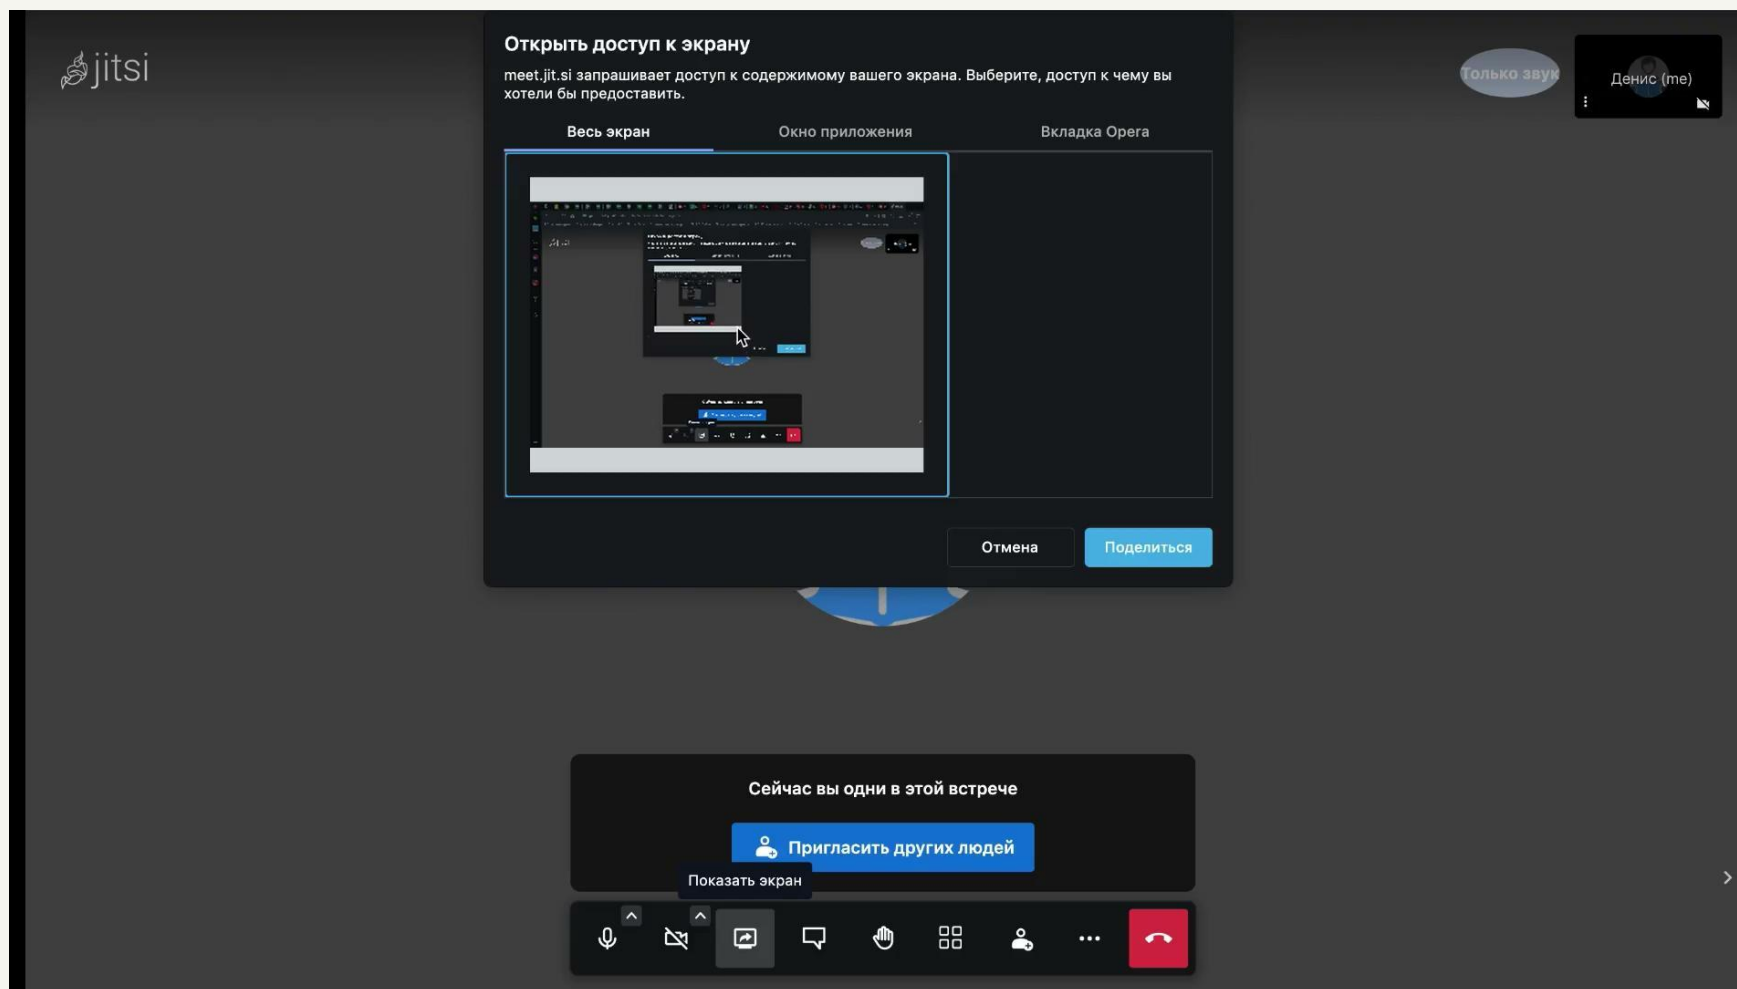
jitsi

Открыть доступ к экрану

meet.jit.si запрашивает доступ к содержимому вашего экрана. Выберите, доступ к чему вы хотели бы предоставить.

Весь экран
Окно приложения
Вкладка Opera

Отмена
Поделиться

Только звук

Денис (me)

Сейчас вы одни в этой встрече

Пригласить других людей

Показать экран